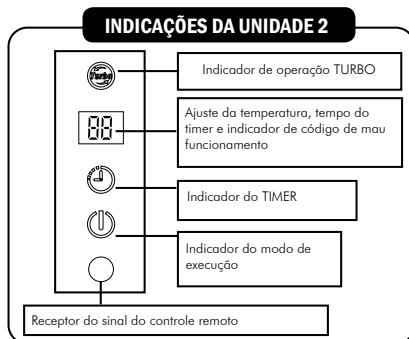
INDICAÇÕES DA UNIDADE 2

Turbo

Indicador de operação TURBO

88

Ajuste da temperatura, tempo do timer e indicador de código de mau funcionamento

Indicador do TIMER

Indicador do modo de execução

Receptor do sinal do controle remoto